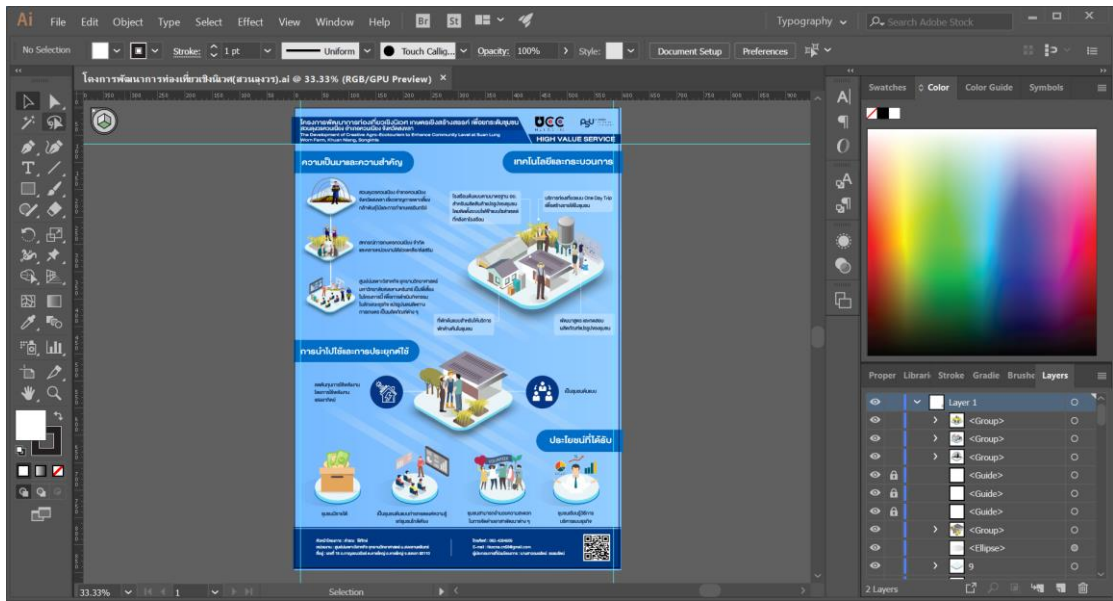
Ai File Edit Object Type Select Effect View Window Help Br St

Typography Search Adobe Stock

No Selection Stroke: 1 pt Uniform Touch Callig... Opacity: 100% Style: Document Setup Preferences

โครงการพัฒนาการท่องเที่ยวเชิงนิเวศ(สวนลุงวรร).ai @ 33.33% (RGB/GPU Preview) ×

The Development of Creative Agro-Ecotourism to Enhance Community Level at Suan Lung Worn Farm, Khuan Niang, Songkhla

HIGH VALUE SERVICE

ความเป็นมาและความสำคัญ

เทคโนโลยีและกระบวนการ

การนำไปใช้และการประยุกต์ใช้

ประโยชน์ที่ได้รับ

Swatches Color Color Guide Symbols

Proper Librari Stroke Gradie Brushe Layers

Layer 1
<Group>
<Group>
<Group>
<Guide>
<Guide>
<Guide>
<Group>
<Ellipse>
9

2 Layers

33.33% 1 Selection